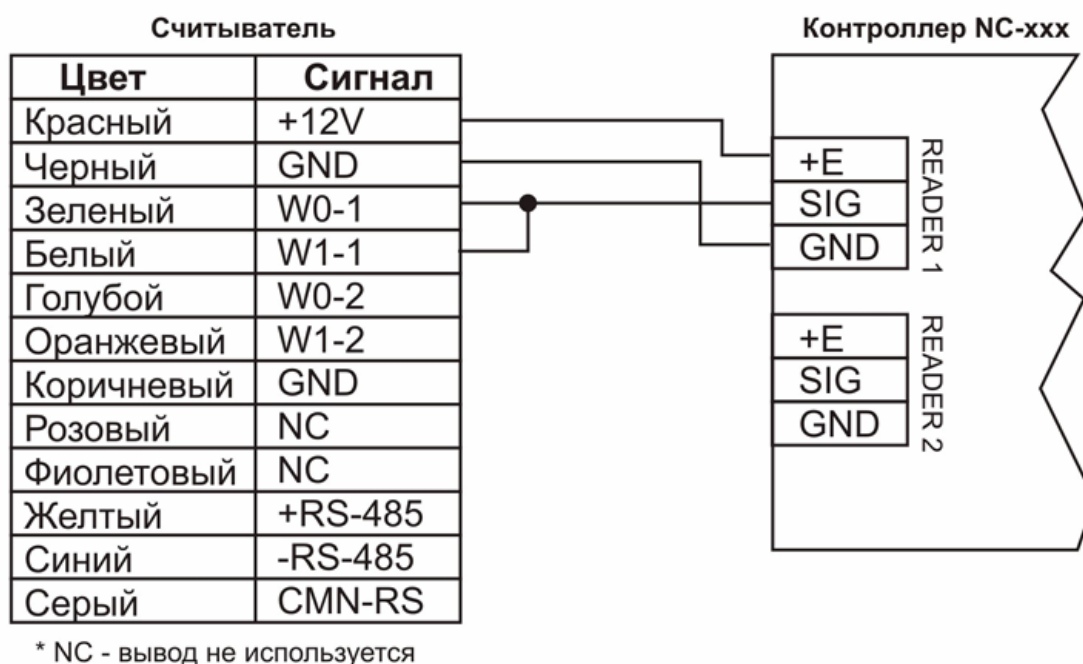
Считыватель

| Цвет | Сигнал |
|---|---|
| Красный | +12V |
| Черный | GND |
| Зеленый | W0-1 |
| Белый | W1-1 |
| Голубой | W0-2 |
| Оранжевый | W1-2 |
| Коричневый | GND |
| Розовый | NC |
| Фиолетовый | NC |
| Желтый | +RS-485 |
| Синий | -RS-485 |
| Серый | CMN-RS |

Контроллер NC-xxx

+E
SIG
GND
READER 1

+E
SIG
GND
READER 2

* NC - вывод не используется